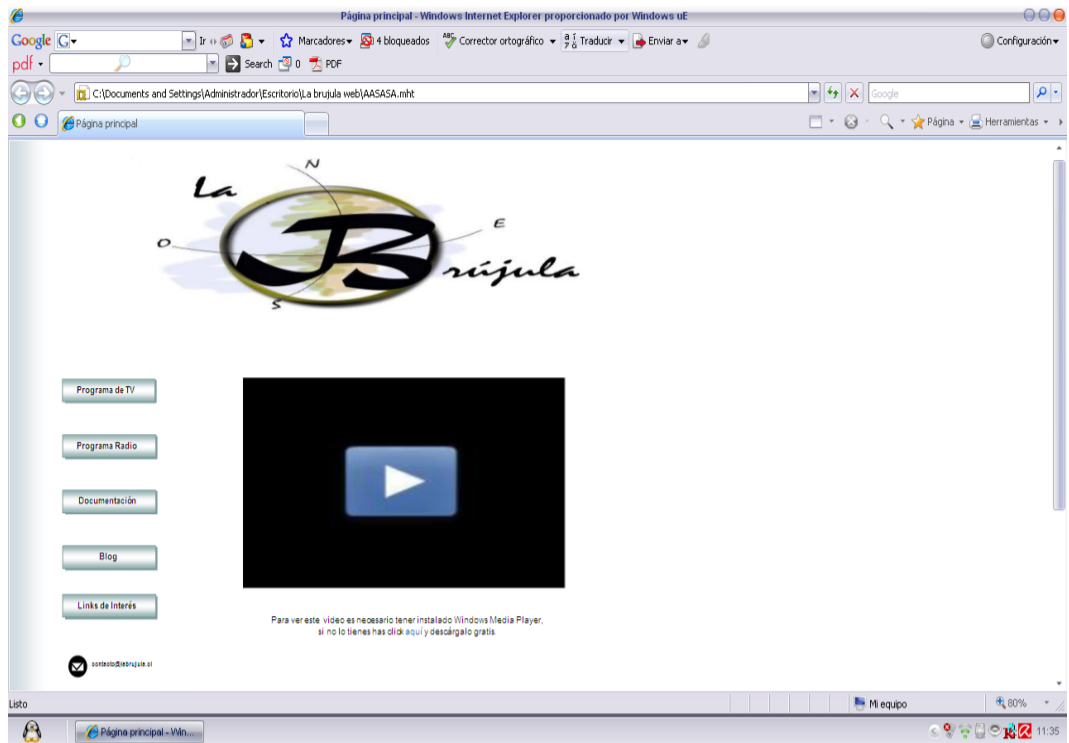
Página principal - Windows Internet Explorer proporcionado por Windows uE

Google G Ir 4 bloqueados Marcadores Corrector ortográfico Traducir Enviar a Configuración
pdf Search 0 PDF

C:\Documents and Settings\Administrador\Escritorio\La brujula web\AASASA.mht
Google

Página principal
Página Herramientas

La
N
E
O
S
Brújula

Programa de TV
Programa Radio
Documentación
Blog
Links de Interés

Para ver este video es necesario tener instalado Windows Media Player, si no lo tienes has click aquí y descárgalo gratis.

contacto@labrujula.cl

Listo
Mi equipo
80%

Página principal - Win...
11:35